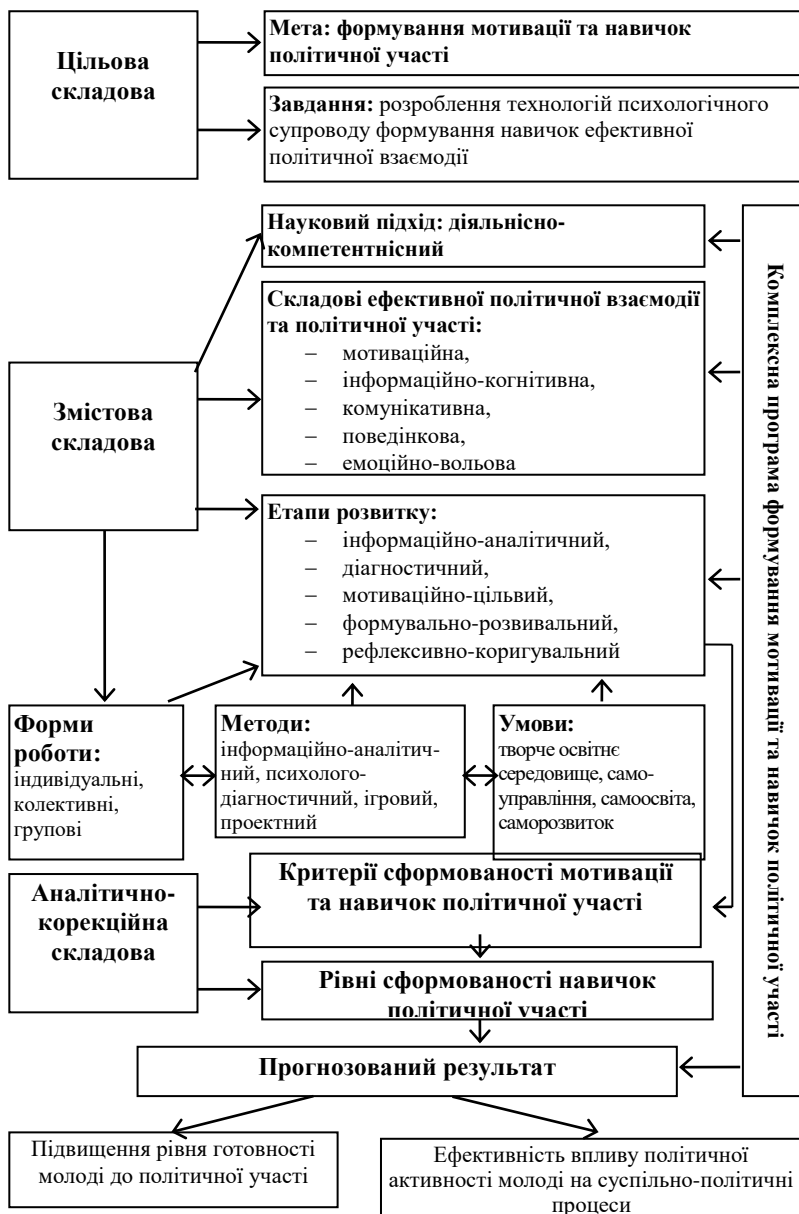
Цільова складова

Мета: формування мотивації та навичок політичної участі

Завдання: розроблення технологій психологічного супроводу формування навичок ефективної політичної взаємодії

Науковий підхід: діяльнісно-компетентнісний

Складові ефективної політичної взаємодії та політичної участі:
– мотиваційна,
– інформаційно-когнітивна,
– комунікативна,
– поведінкова,
– емоційно-вольова

Змістова складова

Етапи розвитку:
– інформаційно-аналітичний,
– діагностичний,
– мотиваційно-цільвий,
– формувально-розвивальний,
– рефлексивно-коригувальний

Комплексна програма формування мотивації та навичок політичної участі

Форми роботи: індивідуальні, колективні, групові

Методи: інформаційно-аналітичний, психолого-діагностичний, ігровий, проектний

Умови: творче освітнє середовище, самоуправління, самоосвіта, саморозвиток

Аналітично-корекційна складова

Критерії сформованості мотивації та навичок політичної участі

Рівні сформованості навичок політичної участі

Прогнозований результат

Підвищення рівня готовності молоді до політичної участі

Ефективність впливу політичної активності молоді на суспільно-політичні процеси